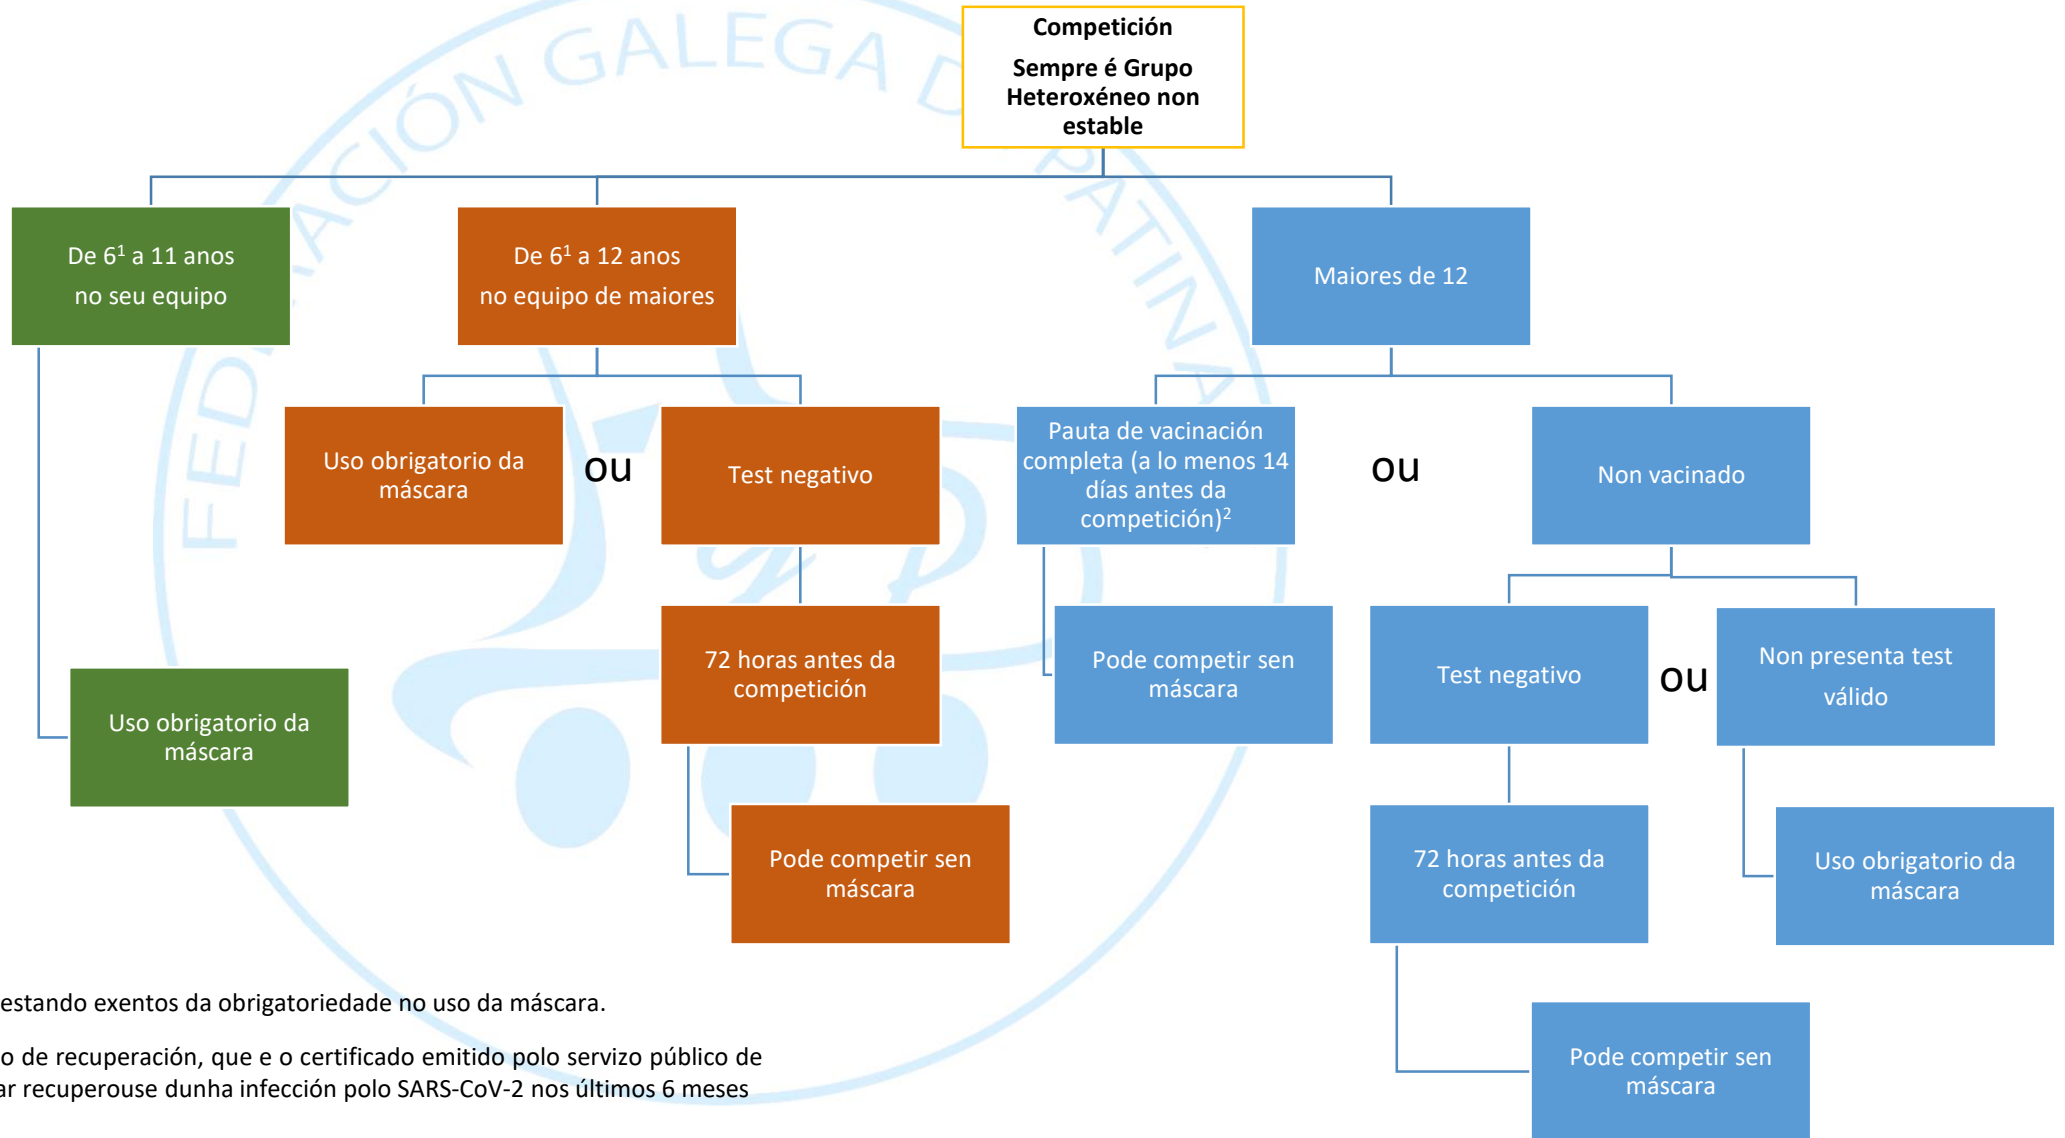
Competición

Sempre é Grupo Heteroxéneo non estable

De $6^1$ a 11 anos no seu equipo

De $6^1$ a 12 anos no equipo de maiores

Maiores de 12

Uso obrigatorio da máscara

ou

Test negativo

Pauta de vacinación completa (a lo menos 14 días antes da competición)$^2$

ou

Non vacinado

72 horas antes da competición

Pode competir sen máscara

Test negativo

ou

Non presenta test válido

Uso obrigatorio da máscara

Pode competir sen máscara

72 horas antes da competición

Uso obrigatorio da máscara

Pode competir sen máscara

FEDERACIÓN GALEGA DE PATINAXE

estando exentos da obrigatoriedade no uso da máscara.

o de recuperación, que e o certificado emitido polo servizo público de ar recuperouse dunha infección polo SARS-CoV-2 nos últimos 6 meses